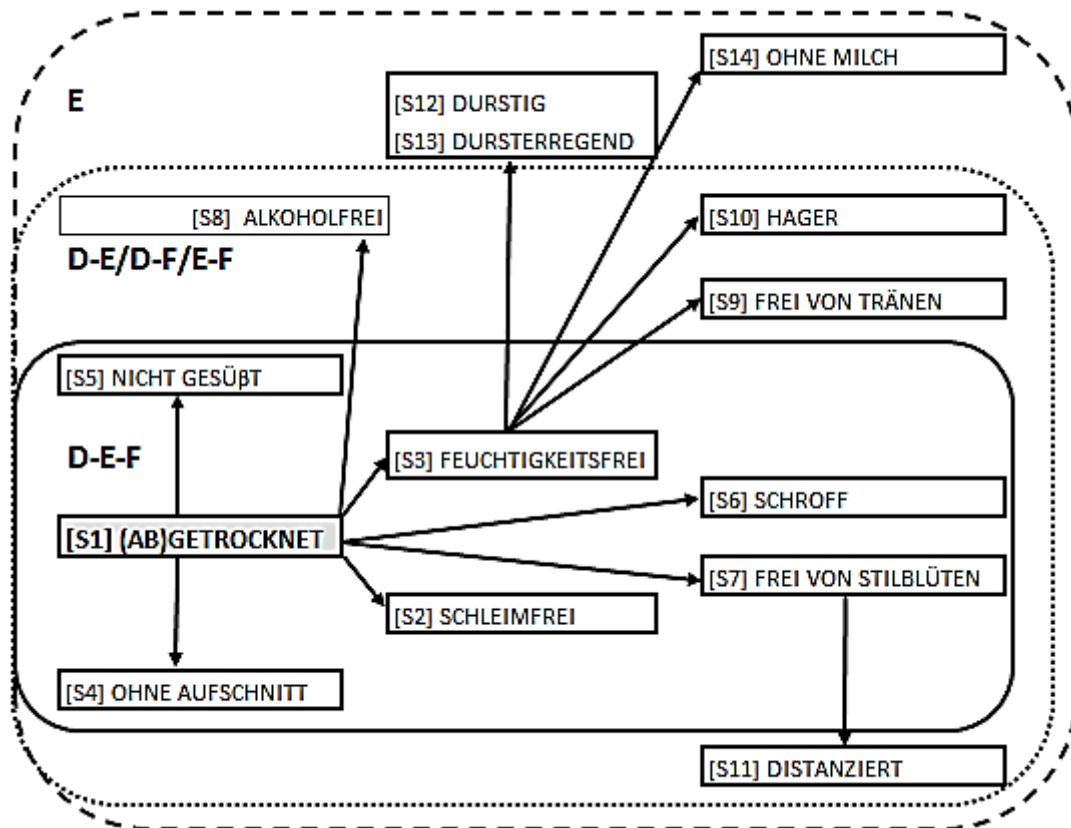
E

[S14] OHNE MILCH

[S12] DURSTIG
[S13] DURSTERREGEND

[S8] ALKOHOLFREI

D-E/D-F/E-F

[S10] HAGER

[S9] FREI VON TRÄNEN

[S5] NICHT GESÜβT

D-E-F

[S3] FEUCHTIGKEITSFREI

[S6] SCHROFF

[S1] (AB)GETROCKNET

[S7] FREI VON STILBLÜTEN

[S2] SCHLEIMFREI

[S4] OHNE AUFSCHNITT

[S11] DISTANZIERT